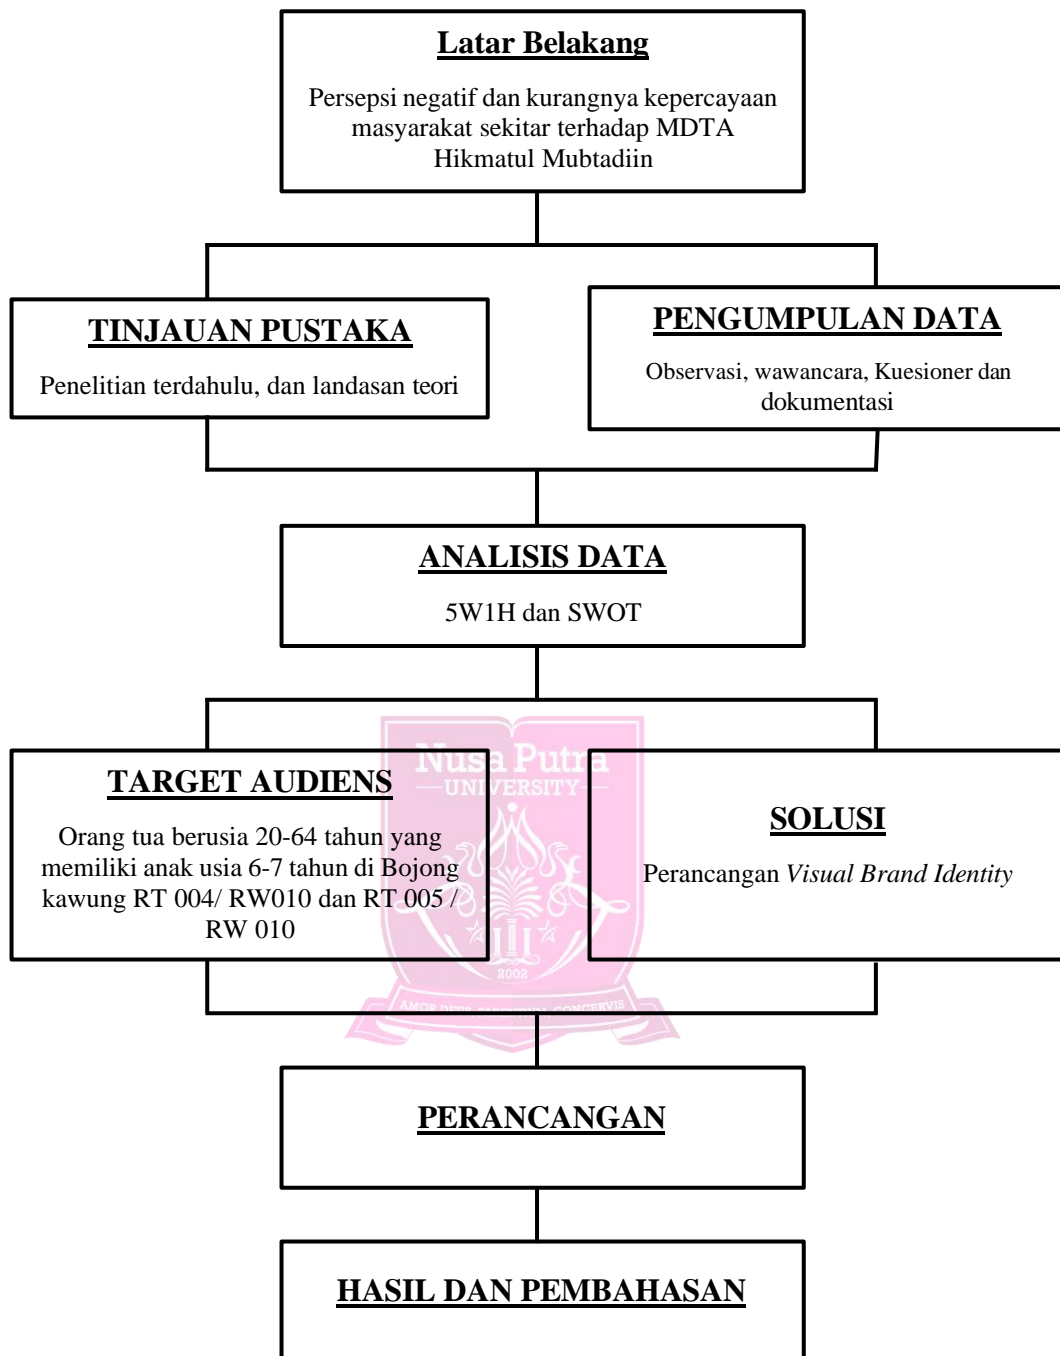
Latar Belakang

Persepsi negatif dan kurangnya kepercayaan masyarakat sekitar terhadap MDTA Hikmatul Mubtadiin

TINJAUAN PUSTAKA

Penelitian terdahulu, dan landasan teori

PENGUMPULAN DATA

Observasi, wawancara, Kuesioner dan dokumentasi

ANALISIS DATA

5W1H dan SWOT

TARGET AUDIENS

Orang tua berusia 20-64 tahun yang memiliki anak usia 6-7 tahun di Bojong kawung RT 004/ RW010 dan RT 005 / RW 010

SOLUSI

Perancangan *Visual Brand Identity*

Nusa Putra UNIVERSITY 2002 AMOR DEI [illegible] CONCERVIS

PERANCANGAN

HASIL DAN PEMBAHASAN